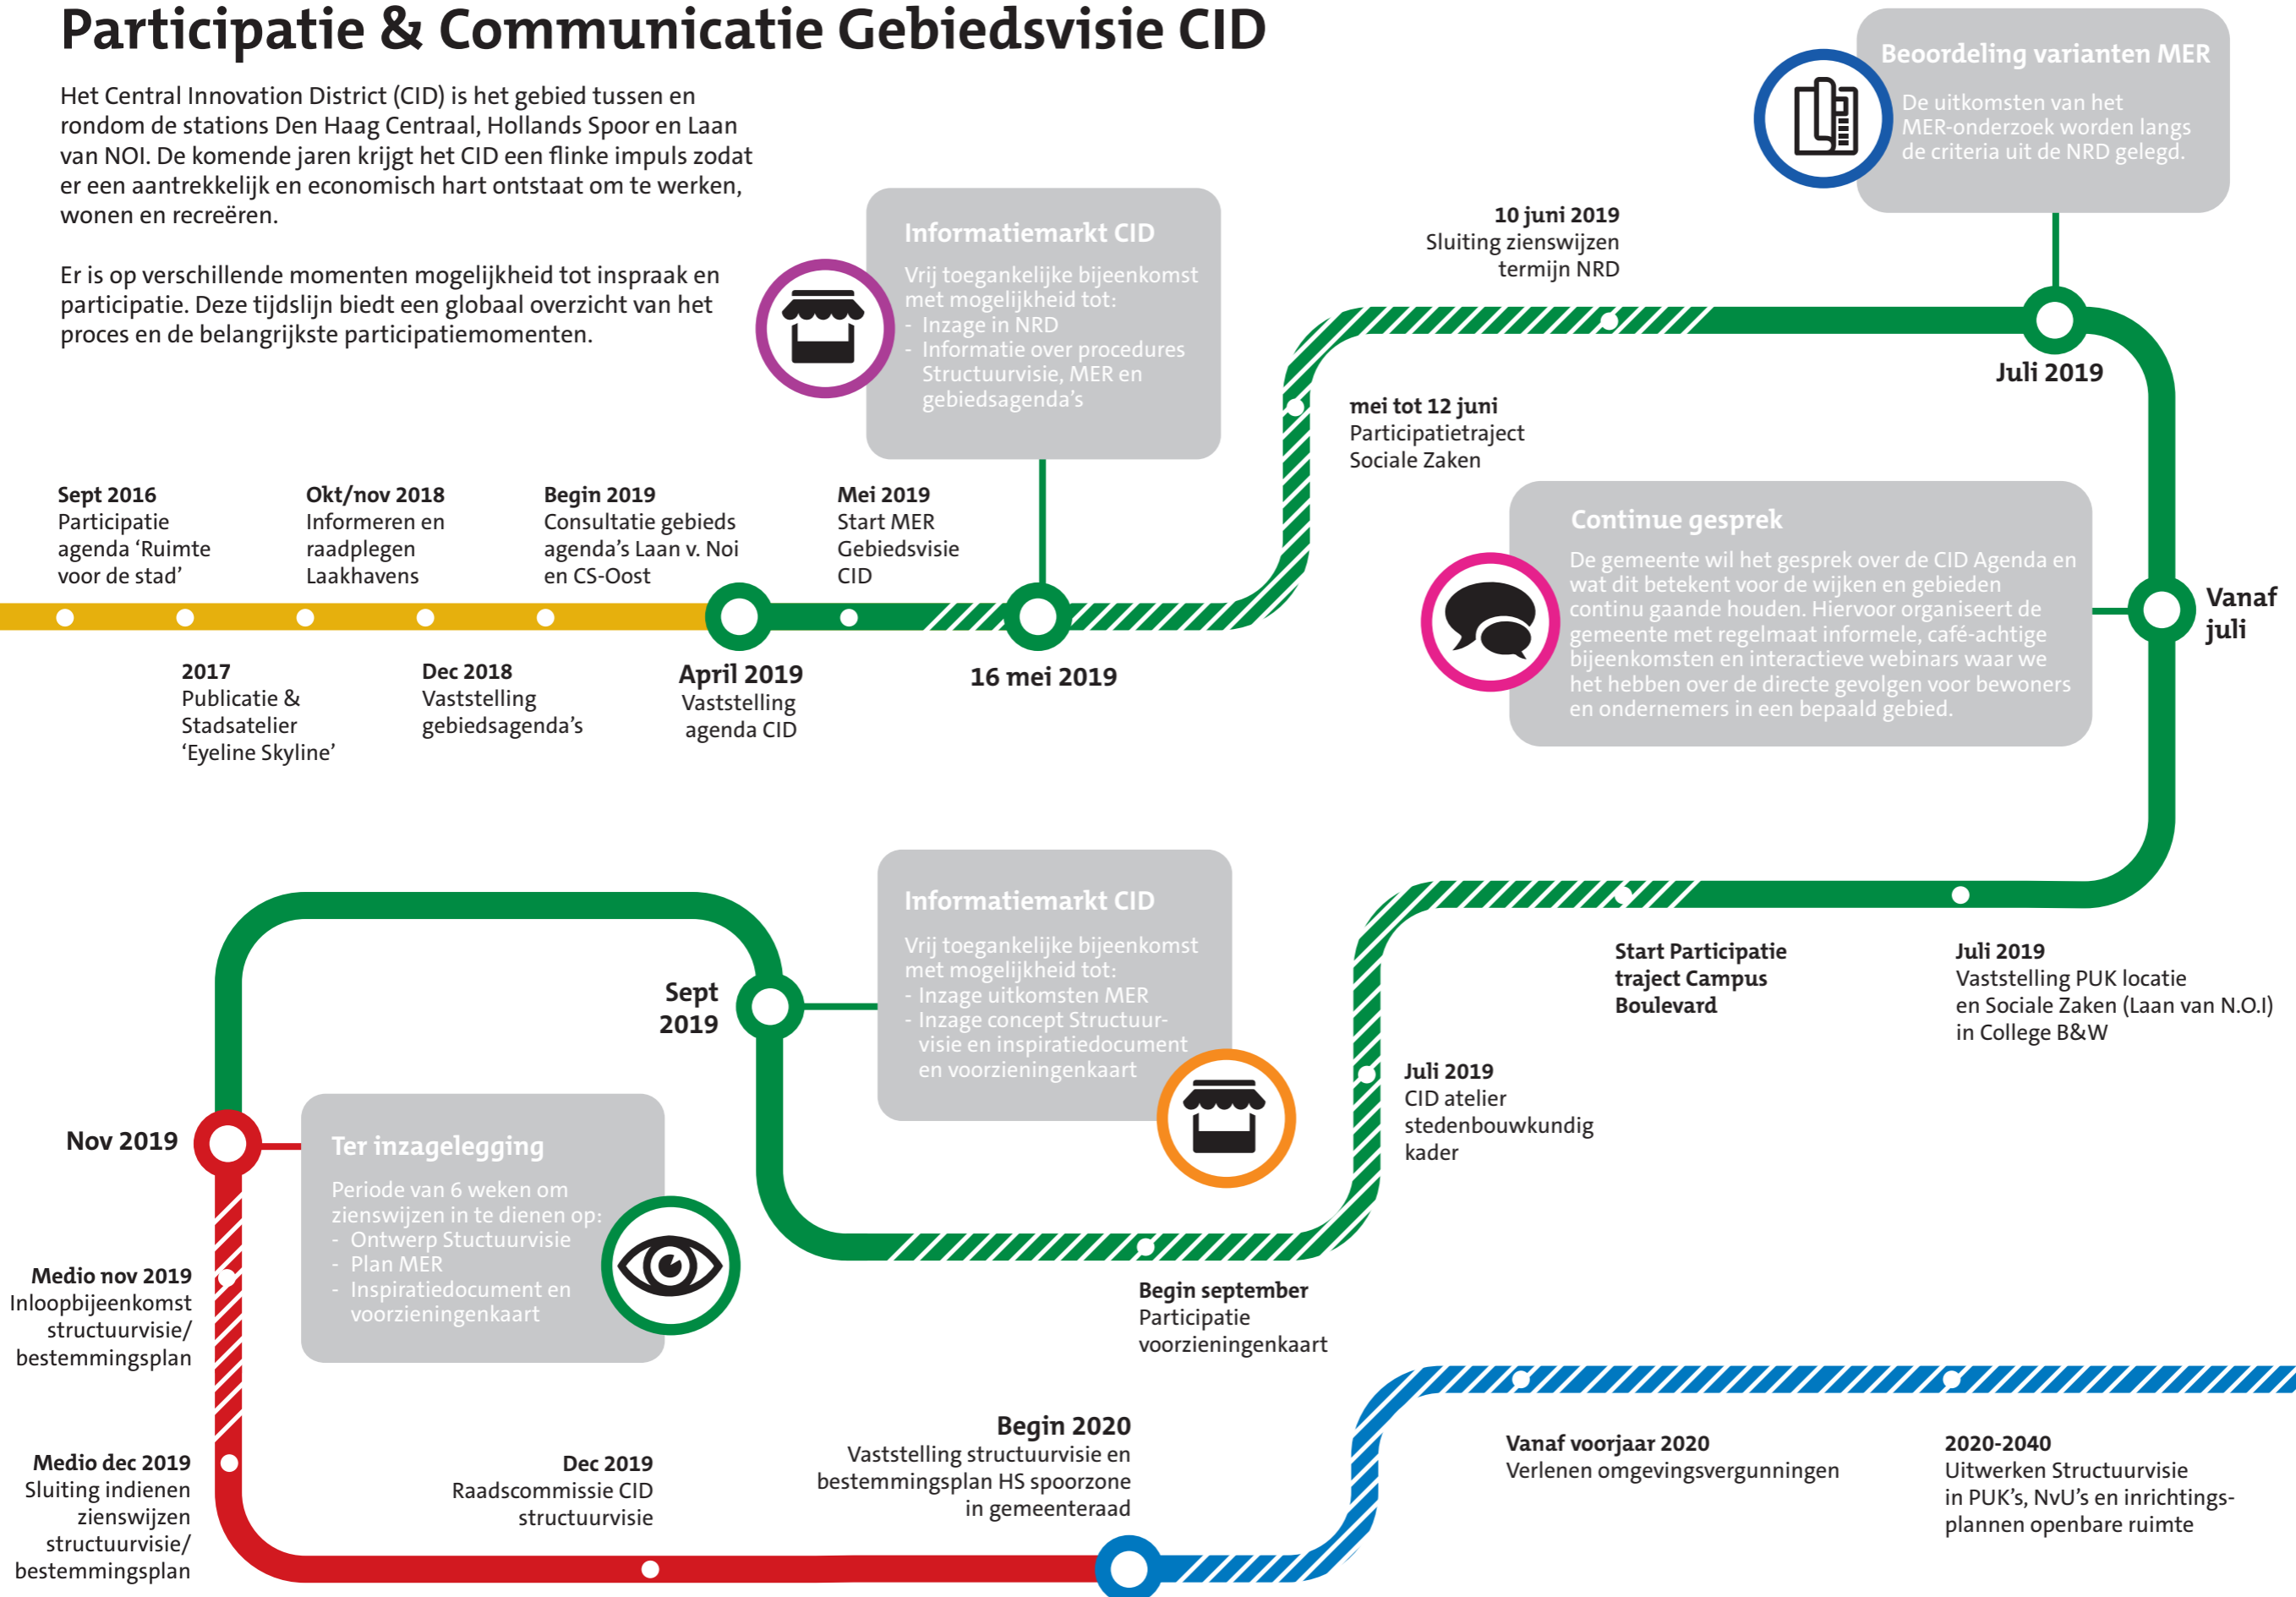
Participatie & Communicatie Gebiedsvisie CID

Het Central Innovation District (CID) is het gebied tussen en rondom de stations Den Haag Centraal, Hollands Spoor en Laan van NOI. De komende jaren krijgt het CID een flinke impuls zodat er een aantrekkelijk en economisch hart ontstaat om te werken, wonen en recreëren.

Er is op verschillende momenten mogelijkheid tot inspraak en participatie. Deze tijdslijn biedt een globaal overzicht van het proces en de belangrijkste participatiemomenten.

Informatiemarkt CID
Vrij toegankelijke bijeenkomst met mogelijkheid tot:
- Inzage in NRD
- Informatie over procedures Structuurvisie, MER en gebiedsagenda's

Beoordeling varianten MER
De uitkomsten van het MER-onderzoek worden langs de criteria uit de NRD gelegd.

10 juni 2019
Sluiting zienswijzen termijn NRD

Juli 2019

mei tot 12 juni
Participatietraject Sociale Zaken

Sept 2016
Participatie agenda 'Ruimte voor de stad'

Okt/nov 2018
Informeren en raadplegen Laakhavens

Begin 2019
Consultatie gebieds agenda's Laan v. Noi en CS-Oost

Mei 2019
Start MER Gebiedsvisie CID

2017
Publicatie & Stadsatelier 'Eyeline Skyline'

Dec 2018
Vaststelling gebiedsagenda's

April 2019
Vaststelling agenda CID

16 mei 2019

Continue gesprek
De gemeente wil het gesprek over de CID Agenda en wat dit betekent voor de wijken en gebieden continu gaande houden. Hiervoor organiseert de gemeente met regelmaat informele, café-achtige bijeenkomsten en interactieve webinars waar we het hebben over de directe gevolgen voor bewoners en ondernemers in een bepaald gebied.

Vanaf juli

Informatiemarkt CID
Vrij toegankelijke bijeenkomst met mogelijkheid tot:
- Inzage uitkomsten MER
- Inzage concept Structuurvisie en inspiratiedocument en voorzieningenkaart

Sept 2019

Start Participatie traject Campus Boulevard

Juli 2019
Vaststelling PUK locatie en Sociale Zaken (Laan van N.O.I) in College B&W

Juli 2019
CID atelier stedenbouwkundig kader

Nov 2019

Ter inzagelegging
Periode van 6 weken om zienswijzen in te dienen op:
- Ontwerp Stuctuurvisie
- Plan MER
- Inspiratiedocument en voorzieningenkaart

Begin september
Participatie voorzieningenkaart

Medio nov 2019
Inloopbijeenkomst structuurvisie/ bestemmingsplan

Medio dec 2019
Sluiting indienen zienswijzen structuurvisie/ bestemmingsplan

Dec 2019
Raadscommissie CID structuurvisie

Begin 2020
Vaststelling structuurvisie en bestemmingsplan HS spoorzone in gemeenteraad

Vanaf voorjaar 2020
Verlenen omgevingsvergunningen

2020-2040
Uitwerken Structuurvisie in PUK's, NvU's en inrichtingsplannen openbare ruimte